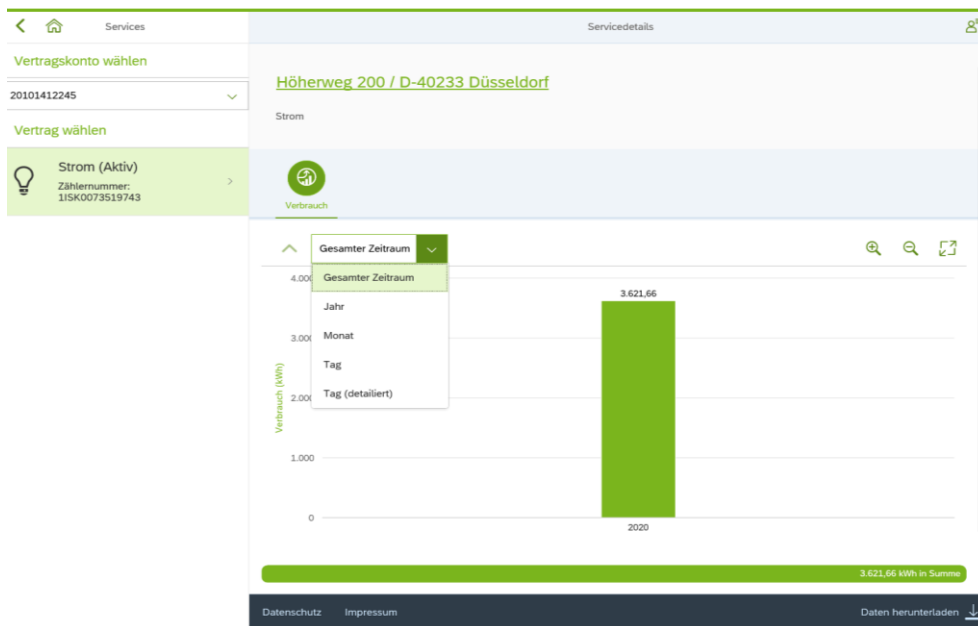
Services

Vertragskonto wählen

20101412245

Vertrag wählen

Strom (Aktiv)
Zählernummer:
1ISK0073519743

Servicedetails

Höherweg 200 / D-40233 Düsseldorf

Strom

Verbrauch

Gesamter Zeitraum

Gesamter Zeitraum
Jahr
Monat
Tag
Tag (detailiert)

4.000
3.000
2.000
1.000
0

Verbrauch (kWh)

3.621,66

2020

3.621,66 kWh in Summe

Datenschutz Impressum

Daten herunterladen